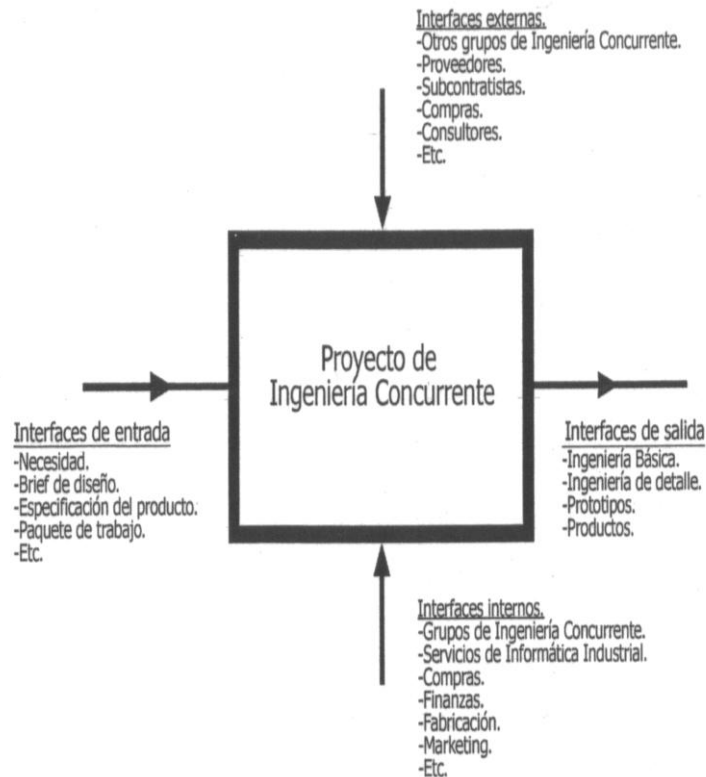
Interfaces externas.
-Otros grupos de Ingeniería Concurrente.
-Proveedores.
-Subcontratistas.
-Compras.
-Consultores.
-Etc.

Proyecto de Ingeniería Concurrente

Interfaces de entrada
-Necesidad.
-Brief de diseño.
-Especificación del producto.
-Paquete de trabajo.
-Etc.

Interfaces de salida
-Ingeniería Básica.
-Ingeniería de detalle.
-Prototipos.
-Productos.

Interfaces internos.
-Grupos de Ingeniería Concurrente.
-Servicios de Informática Industrial.
-Compras.
-Finanzas.
-Fabricación.
-Marketing.
-Etc.